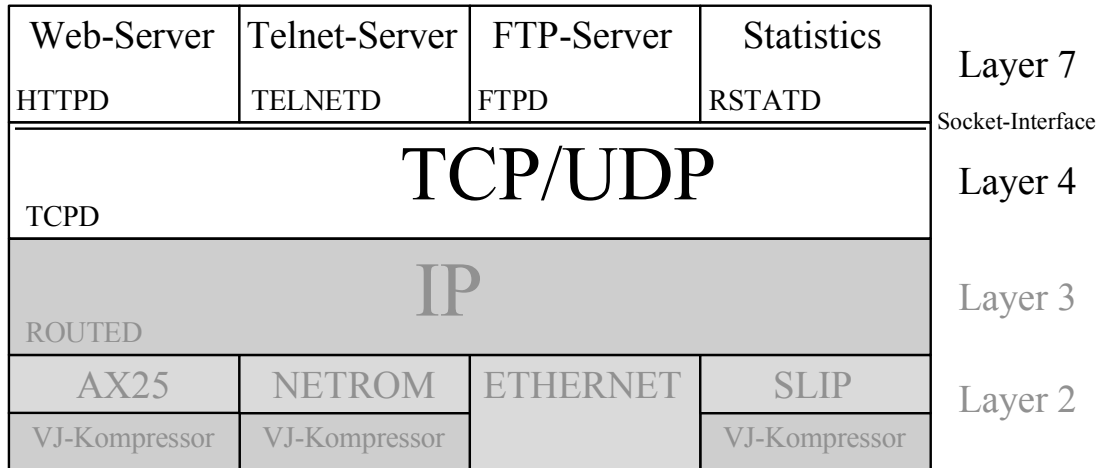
Web-Server
HTTPD

Telnet-Server
TELNETD

FTP-Server
FTPD

Statistics
RSTATD

Layer 7

Socket-Interface

TCP/UDP
TCPD

Layer 4

IP
ROUTED

Layer 3

AX25
VJ-Kompressor

NETROM
VJ-Kompressor

ETHERNET

SLIP
VJ-Kompressor

Layer 2